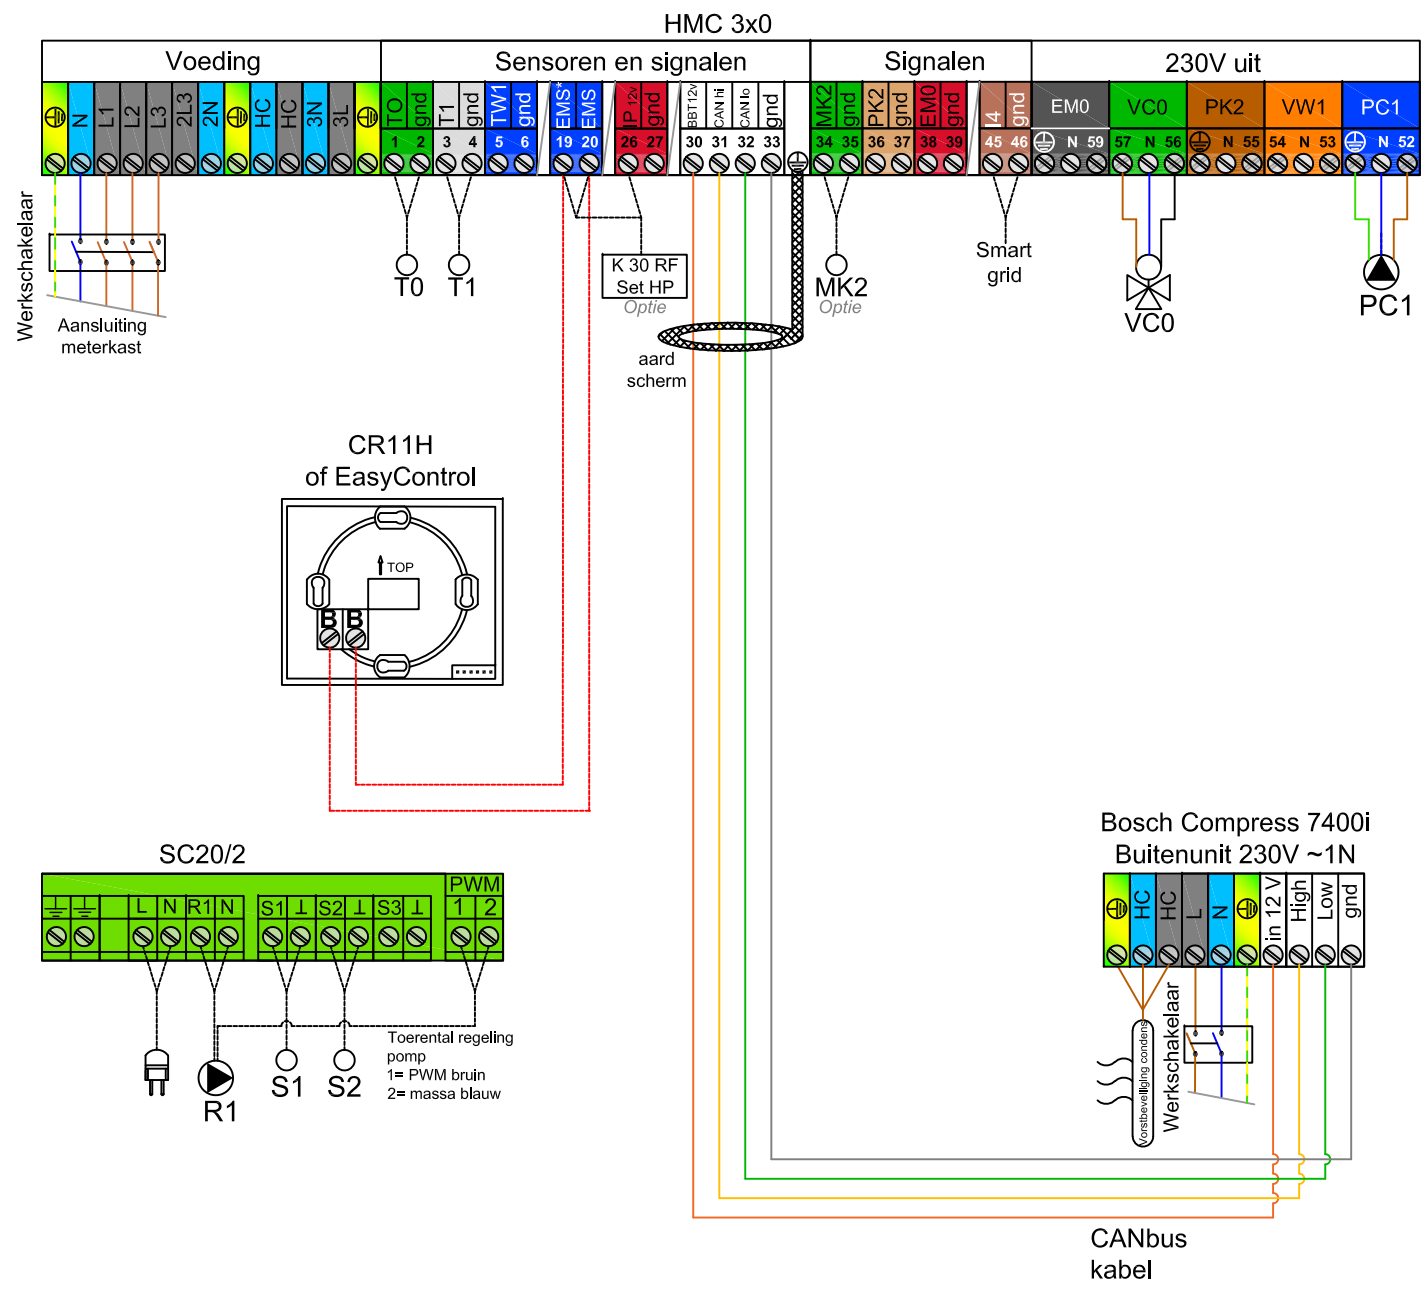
HMC 3x0

Voeding
N L1 L2 L3 2L3 2N HC HC 3N 3L

Sensoren en signalen
TO gnd T1 gnd TW1 gnd EMS* EMS IP 12v gnd BBT12v CAN hi CAN lo gnd
1 2 3 4 5 6 19 20 26 27 30 31 32 33

Signalen
MK2 gnd PK2 gnd EM0 gnd I4 gnd
34 35 36 37 38 39 45 46

230V uit
EM0 VC0 PK2 VW1 PC1
N 59 57 N 56 N 55 54 N 53 N 52

Werkschakelaar
Aansluiting meterkast

T0 T1

K 30 RF
Set HP
Optie

MK2
Optie

Smart grid

VC0

PC1

aard scherm

CR11H
of EasyControl

TOP
B B

SC20/2
PWM
L N R1 N S1 ⊥ S2 ⊥ S3 ⊥ 1 2

R1 S1 S2

Toerental regeling pomp
1= PWM bruin
2= massa blauw

Bosch Compress 7400i
Buitenunit 230V ~1N
HC HC L N in 12 V High Low gnd

Vorstbeveiliging condens

Werkschakelaar

CANbus kabel